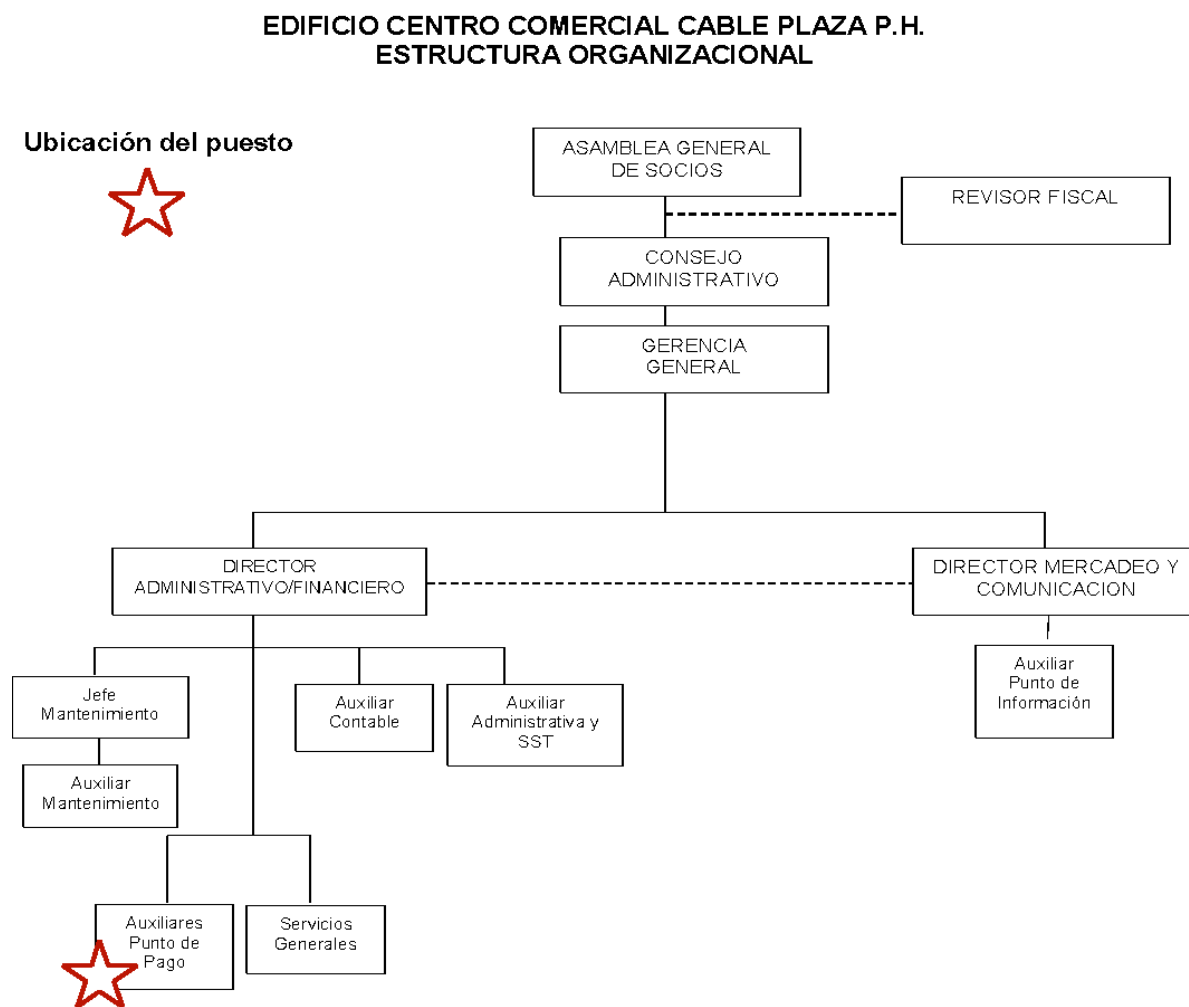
EDIFICIO CENTRO COMERCIAL CABLE PLAZA P.H.
ESTRUCTURA ORGANIZACIONAL

Ubicación del puesto

ASAMBLEA GENERAL DE SOCIOS

REVISOR FISCAL

CONSEJO ADMINISTRATIVO

GERENCIA GENERAL

DIRECTOR ADMINISTRATIVO/FINANCIERO

DIRECTOR MERCADEO Y COMUNICACION

Jefe Mantenimiento

Auxiliar Mantenimiento

Auxiliar Contable

Auxiliar Administrativa y SST

Auxiliar Punto de Información

Auxiliares Punto de Pago

Servicios Generales